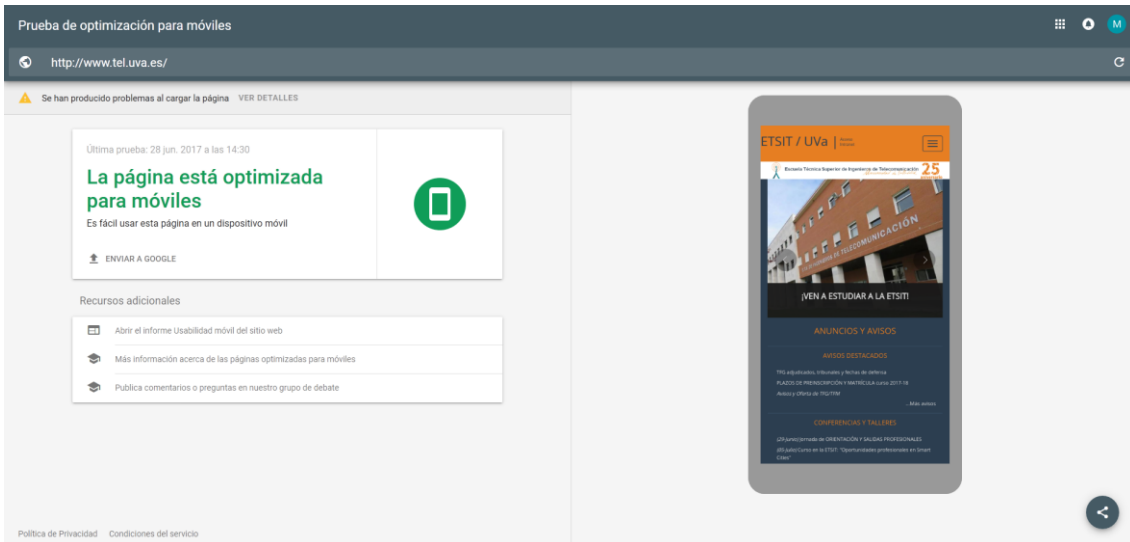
Prueba de optimización para móviles

M

http://www.tel.uva.es/

Se han producido problemas al cargar la página VER DETALLES

Última prueba: 28 jun. 2017 a las 14:30

La página está optimizada para móviles

Es fácil usar esta página en un dispositivo móvil

ENVIAR A GOOGLE

Recursos adicionales

Abrir el informe Usabilidad móvil del sitio web

Más información acerca de las páginas optimizadas para móviles

Publica comentarios o preguntas en nuestro grupo de debate

Política de Privacidad Condiciones del servicio

ETSIT / UVa | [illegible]

Escuela Técnica Superior de Ingenieros de Telecomunicación 25

TELECOMUNICACIÓN

¡VEN A ESTUDIAR A LA ETSIT!

ANUNCIOS Y AVISOS

AVISOS DESTACADOS

TFG adjudicados, tribunales y fechas de defensa

PLAZOS DE PREINSCRIPCIÓN Y MATRÍCULA curso 2017-18

Avisos y Oferta de TFG/TFM

... Más avisos

CONFERENCIAS Y TALLERES

(29 junio) Jornada de ORIENTACIÓN Y SALIDAS PROFESIONALES

(05 Julio) Curso en la ETSIT: "Oportunidades profesionales en Smart Cities"